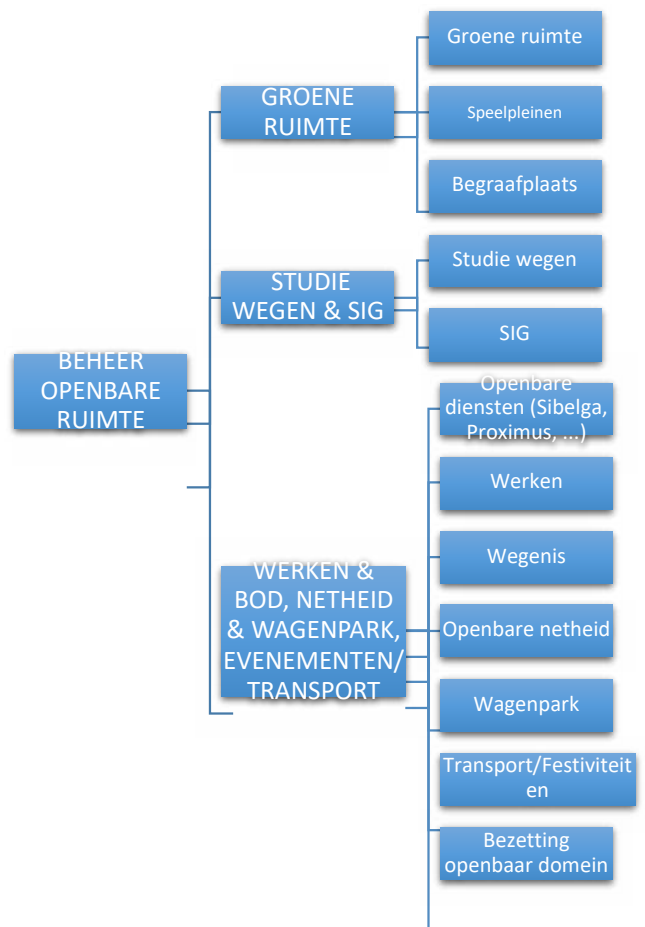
BEHEER OPENBARE RUIMTE

GROENE RUIMTE

Groene ruimte

Speelpleinen

Begraafplaats

STUDIE WEGEN & SIG

Studie wegen

SIG

WERKEN & BOD, NETHEID & WAGENPARK, EVENEMENTEN/ TRANSPORT

Openbare diensten (Sibelga, Proximus, ...)

Werken

Wegenis

Openbare netheid

Wagenpark

Transport/Festiviteit en

Bezetting openbaar domein